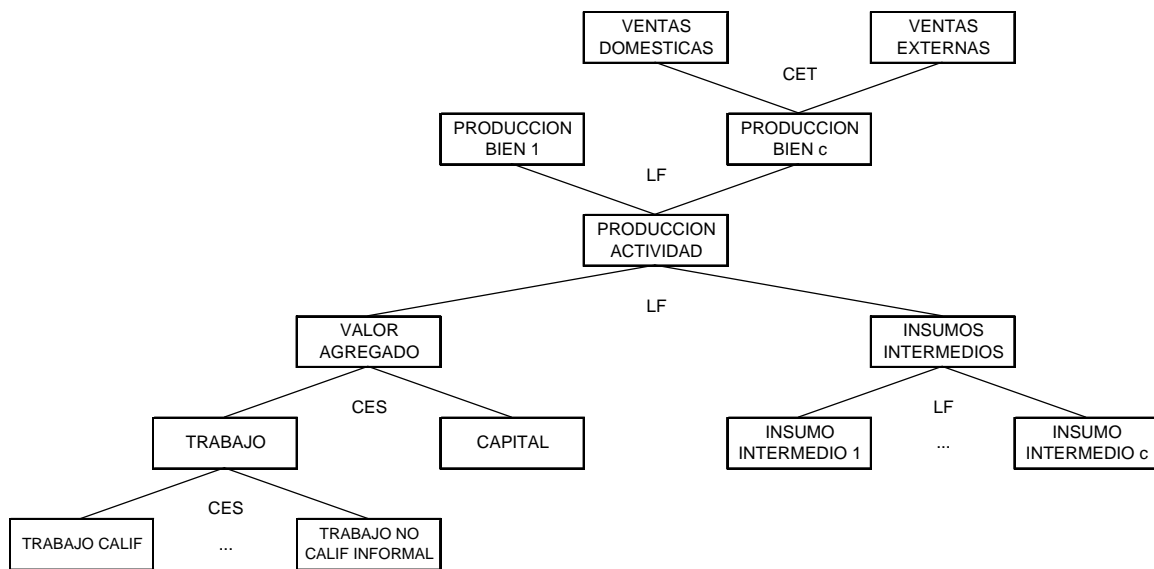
VENTAS DOMESTICAS

VENTAS EXTERNAS

CET

PRODUCCION BIEN 1

PRODUCCION BIEN c

LF

PRODUCCION ACTIVIDAD

LF

VALOR AGREGADO

INSUMOS INTERMEDIOS

CES

LF

TRABAJO

CAPITAL

INSUMO INTERMEDIO 1

...

INSUMO INTERMEDIO c

CES

TRABAJO CALIF

...

TRABAJO NO CALIF INFORMAL